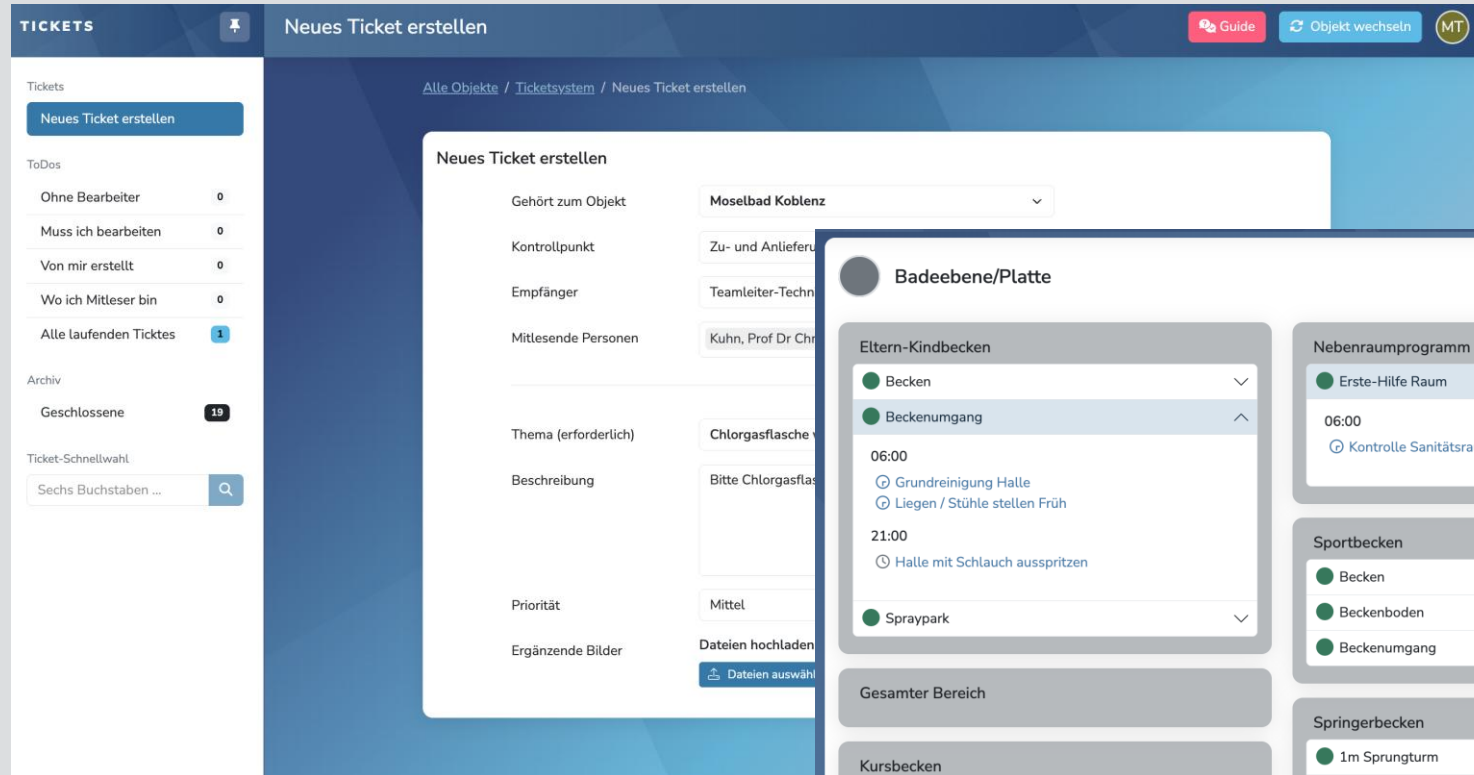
TICKETS

Neues Ticket erstellen

Guide
Objekt wechseln
MT

Tickets
Neues Ticket erstellen

ToDos
Ohne Bearbeiter 0
Muss ich bearbeiten 0
Von mir erstellt 0
Wo ich Mitleser bin 0
Alle laufenden Ticktes 1

Archiv
Geschlossene 19

Ticket-Schnellwahl
Sechs Buchstaben ...

Alle Objekte / Ticketsystem / Neues Ticket erstellen

Neues Ticket erstellen

Gehört zum Objekt Moselbad Koblenz
Kontrollpunkt Zu- und Anlieferu
Empfänger Teamleiter-Techn
Mitlesende Personen Kuhn, Prof Dr Chr
Thema (erforderlich) Chlorgasflasche
Beschreibung Bitte Chlorgasflas
Priorität Mittel
Ergänzende Bilder Dateien hochladen
Dateien auswähl

Badeebene/Platte

Eltern-Kindbecken
Becken
Beckenumgang
06:00
Grundreinigung Halle
Liegen / Stühle stellen Früh
21:00
Halle mit Schlauch ausspritzen
Spraypark

Gesamter Bereich

Kursbecken

Nebenraumprogramm
Erste-Hilfe Raum
06:00
Kontrolle Sanitätsra

Sportbecken
Becken
Beckenboden
Beckenumgang

Springerbecken
1m Sprungturm